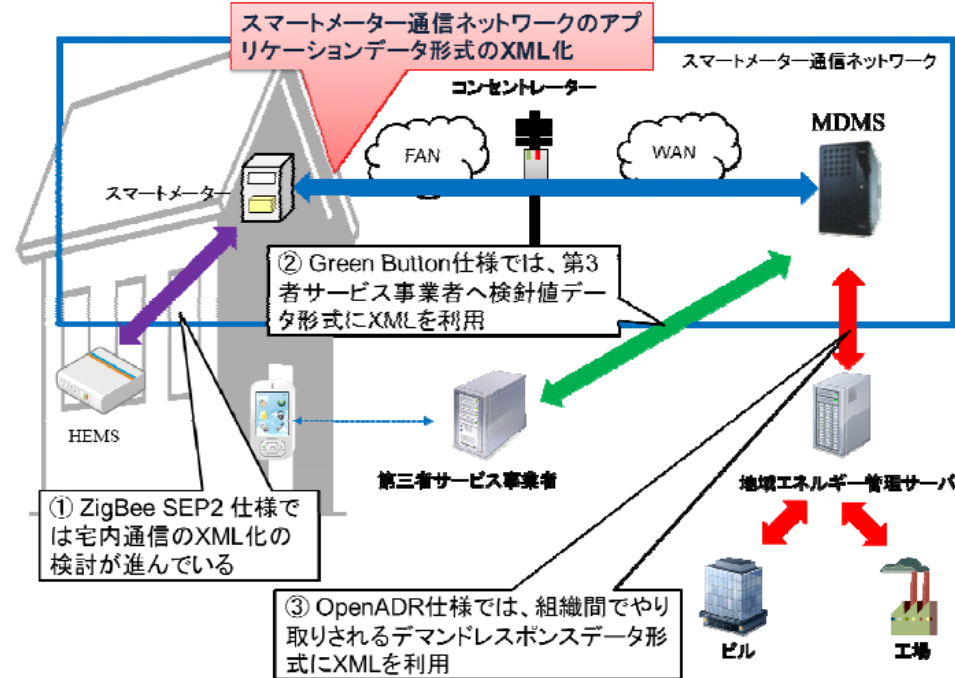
スマートメーター通信ネットワークのアプリケーションデータ形式のXML化

スマートメーター通信ネットワーク

コンセントレーター

FAN

WAN

MDMS

スマートメーター

② Green Button仕様では、第3者サービス事業者へ検針値データ形式にXMLを利用

HEMS

第三者サービス事業者

地域エネルギー管理サーバ

① ZigBee SEP2 仕様では宅内通信のXML化の検討が進んでいる

③ OpenADR仕様では、組織間でやり取りされるデマンドレスポンスデータ形式にXMLを利用

ビル

工場